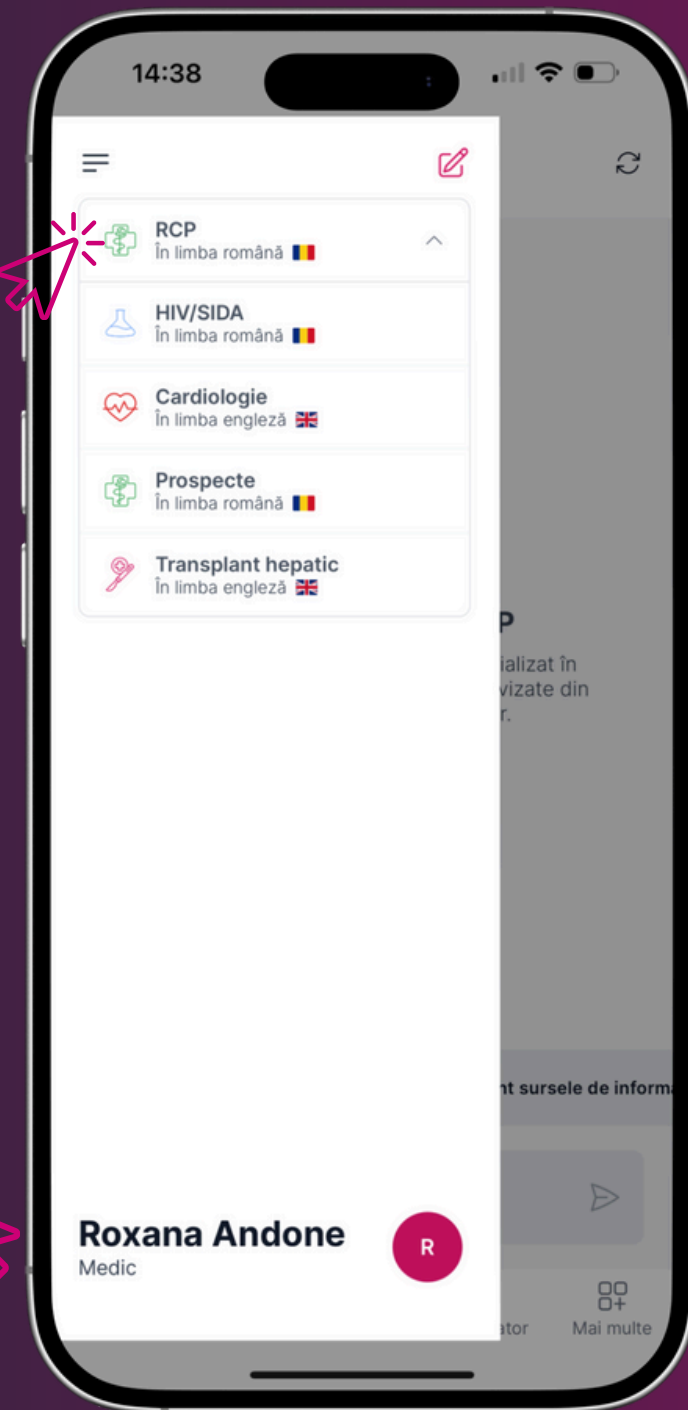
14:38

RCP
În limba română

HIV/SIDA
În limba română

Cardiologie
În limba engleză

Prospecte
În limba română

Transplant hepatic
În limba engleză

P
ializat în
vizate din
r.

nt sursele de informa

Roxana Andone
Medic

R

ator

Mai multe